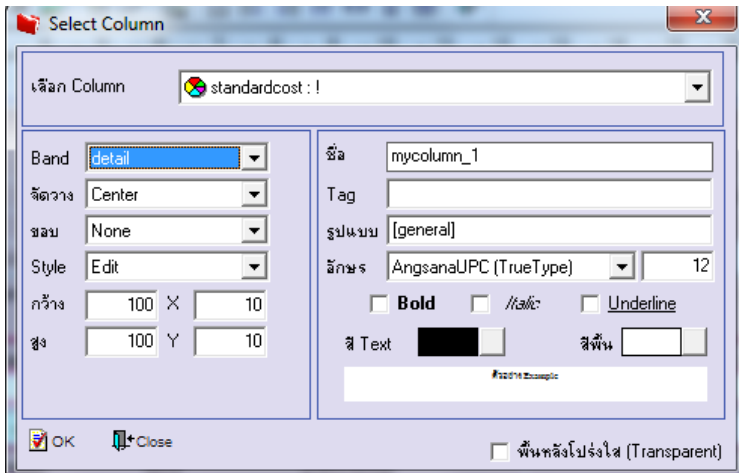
Select Column

เลือก Column standardcost : !

Band detail
จัดวาง Center
ขอบ None
Style Edit
กว้าง 100 X 10
สูง 100 Y 10

ชื่อ mycolumn_1
Tag
รูปแบบ [general]
อักษร AngsanaUPC (TrueType) 12
Bold Italic Underline
สี Text สีพื้น

ตัวอย่าง Example

OK Close

พื้นหลังโปร่งใส (Transparent)